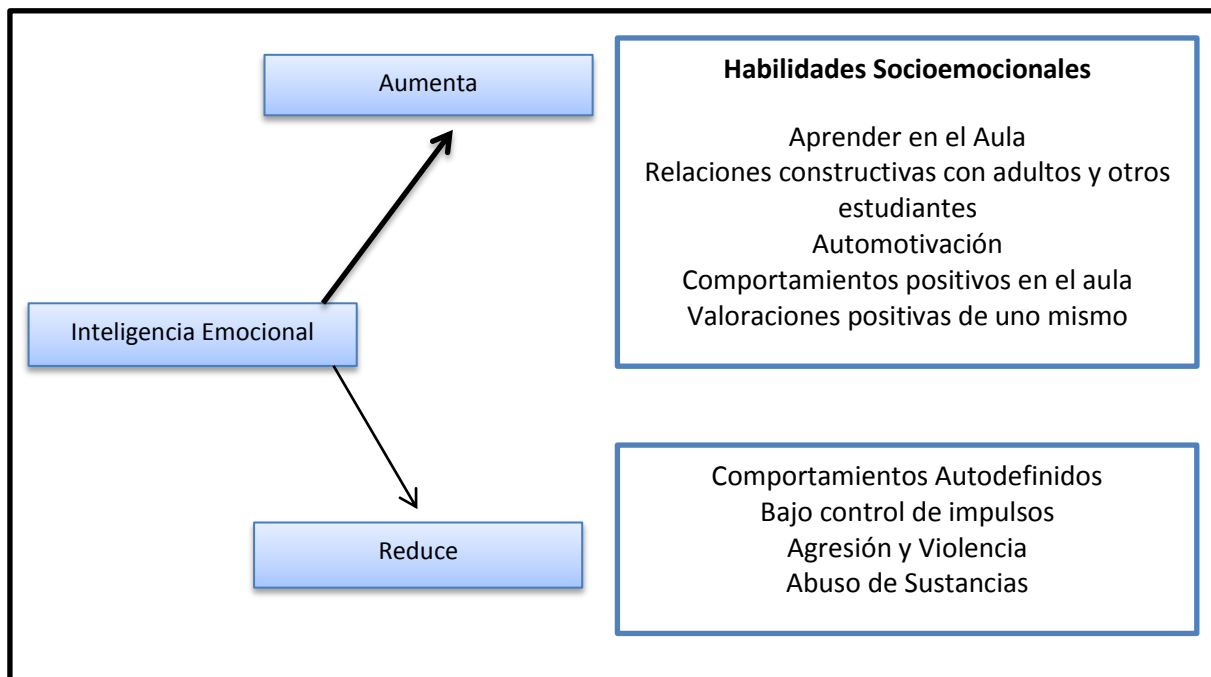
Aumenta

Habilidades Socioemocionales

Aprender en el Aula
Relaciones constructivas con adultos y otros estudiantes
Automotivación
Comportamientos positivos en el aula
Valoraciones positivas de uno mismo

Inteligencia Emocional

Reduce

Comportamientos Autodefinidos
Bajo control de impulsos
Agresión y Violencia
Abuso de Sustancias